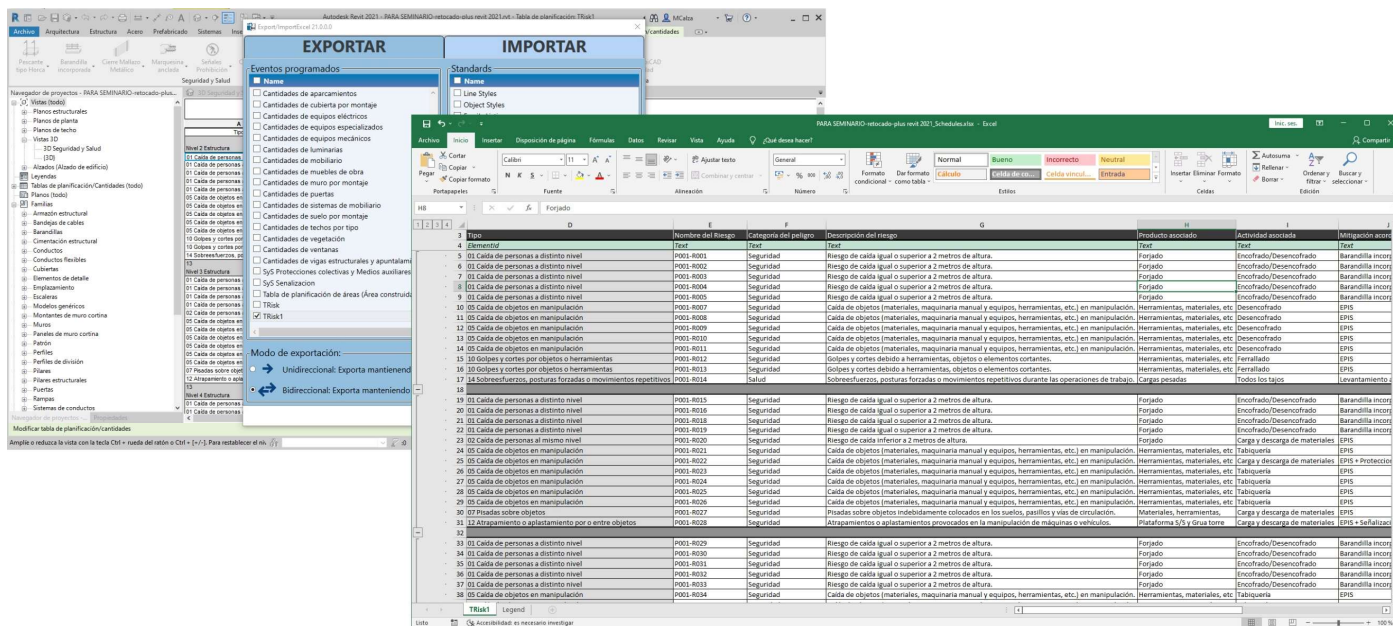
Autodesk Revit 2021 - PARA SEMINARIO-retocado-plus revit 2021.rvt - Tabla de planificación: TRisk1

Archivo Arquitectura Estructura Acero Prefabricado Sistemas

Export/ImportExcel 21.0.0.0

EXPORTAR

IMPORTAR

Eventos programados

Name

Cantidades de aparcamientos
Cantidades de cubierta por montaje
Cantidades de equipos eléctricos
Cantidades de equipos especializados
Cantidades de equipos mecánicos
Cantidades de luminarias
Cantidades de mobiliario
Cantidades de muebles de obra
Cantidades de muro por montaje
Cantidades de puertas
Cantidades de sistemas de mobiliario
Cantidades de suelo por montaje
Cantidades de techos por tipo
Cantidades de vegetación
Cantidades de ventanas
Cantidades de vigas estructurales y apuntalami
SyS Protecciones colectivas y Medios auxiliares
SyS Senalizacion
Tabla de planificación de áreas (Área construida
TRisk
TRisk1

Standards

Name

Line Styles
Object Styles

Modo de exportación:

Unidireccional: Exporta manteniend

Bidireccional: Exporta manteniend

Navegador de proyectos - PARA SEMINARIO-retocado-plus...

Vistas (todo)
Planos estructurales
Planos de planta
Planos de techo
Vistas 3D
3D Seguridad y Salud
{3D}
Alzados (Alzado de edificio)
Leyendas
Tablas de planificación/Cantidades (todo)
Planos (todo)
Familias
Armazón estructural
Bandejas de cables
Barandillas
Cimentación estructural
Conductos
Conductos flexibles
Cubiertas
Elementos de detalle
Emplazamiento
Escaleras
Modelos genéricos
Montantes de muro cortina
Muros
Paneles de muro cortina
Patrón
Perfiles
Perfiles de división
Pilares
Pilares estructurales
Puertas
Rampas
Sistemas de conductos

Modificar tabla de planificación/cantidades

Amplíe o reduzca la vista con la tecla Ctrl + rueda del ratón o Ctrl + [+/-]. Para restablecer el niv

PARA SEMINARIO-retocado-plus revit 2021_Schedules.xlsx - Excel

Archivo Inicio Insertar Disposición de página Fórmulas Datos Revisar Vista Ayuda ¿Qué desea hacer? Compartir

Cortar Copiar Copiar formato Pegar Calibri 11 Ajustar texto Combinar y centrar General Formato condicional Dar formato como tabla Normal Bueno Incorrecto Neutral Cálculo Celda de co... Celda vincul... Entrada Insertar Eliminar Formato Autosuma Rellenar Borrar Ordenar y filtrar Buscar y seleccionar

Portapapeles Fuente Alineación Número Estilos Celdas Edición

H8 fx Forjado

| | D | E | F | G | H | I | J |
|---|---|---|---|---|---|---|---|
| 3 | Tipo | Nombre del Riesgo | Categoría del peligro | Descripción del riesgo | Producto asociado | Actividad asociada | Mitigación acor |
| 4 | ElementId | Text | Text | Text | Text | Text | Text |
| 5 | 01 Caída de personas a distinto nivel | P001-R001 | Seguridad | Riesgo de caída igual o superior a 2 metros de altura. | Forjado | Encofrado/Desencofrado | Barandilla incor |
| 6 | 01 Caída de personas a distinto nivel | P001-R002 | Seguridad | Riesgo de caída igual o superior a 2 metros de altura. | Forjado | Encofrado/Desencofrado | Barandilla incor |
| 7 | 01 Caída de personas a distinto nivel | P001-R003 | Seguridad | Riesgo de caída igual o superior a 2 metros de altura. | Forjado | Encofrado/Desencofrado | Barandilla incor |
| 8 | 01 Caída de personas a distinto nivel | P001-R004 | Seguridad | Riesgo de caída igual o superior a 2 metros de altura. | Forjado | Encofrado/Desencofrado | Barandilla incor |
| 9 | 01 Caída de personas a distinto nivel | P001-R005 | Seguridad | Riesgo de caída igual o superior a 2 metros de altura. | Forjado | Encofrado/Desencofrado | Barandilla incor |
| 10 | 05 Caída de objetos en manipulación | P001-R007 | Seguridad | Caída de objetos (materiales, maquinaria manual y equipos, herramientas, etc.) en manipulación. | Herramientas, materiales, etc | Desencofrado | EPIS |
| 11 | 05 Caída de objetos en manipulación | P001-R008 | Seguridad | Caída de objetos (materiales, maquinaria manual y equipos, herramientas, etc.) en manipulación. | Herramientas, materiales, etc | Desencofrado | EPIS |
| 12 | 05 Caída de objetos en manipulación | P001-R009 | Seguridad | Caída de objetos (materiales, maquinaria manual y equipos, herramientas, etc.) en manipulación. | Herramientas, materiales, etc | Desencofrado | EPIS |
| 13 | 05 Caída de objetos en manipulación | P001-R010 | Seguridad | Caída de objetos (materiales, maquinaria manual y equipos, herramientas, etc.) en manipulación. | Herramientas, materiales, etc | Desencofrado | EPIS |
| 14 | 05 Caída de objetos en manipulación | P001-R011 | Seguridad | Caída de objetos (materiales, maquinaria manual y equipos, herramientas, etc.) en manipulación. | Herramientas, materiales, etc | Desencofrado | EPIS |
| 15 | 10 Golpes y cortes por objetos o herramientas | P001-R012 | Seguridad | Golpes y cortes debido a herramientas, objetos o elementos cortantes. | Herramientas, materiales, etc | Ferrallado | EPIS |
| 16 | 10 Golpes y cortes por objetos o herramientas | P001-R013 | Seguridad | Golpes y cortes debido a herramientas, objetos o elementos cortantes. | Herramientas, materiales, etc | Ferrallado | EPIS |
| 17 | 14 Sobreesfuerzos, posturas forzadas o movimientos repetitivos | P001-R014 | Salud | Sobreesfuerzos, posturas forzadas o movimientos repetitivos durante las operaciones de trabajo. | Cargas pesadas | Todos los tajos | Levantamiento a |
| 18 | | | | | | | |
| 19 | 01 Caída de personas a distinto nivel | P001-R015 | Seguridad | Riesgo de caída igual o superior a 2 metros de altura. | Forjado | Encofrado/Desencofrado | Barandilla incor |
| 20 | 01 Caída de personas a distinto nivel | P001-R016 | Seguridad | Riesgo de caída igual o superior a 2 metros de altura. | Forjado | Encofrado/Desencofrado | Barandilla incor |
| 21 | 01 Caída de personas a distinto nivel | P001-R018 | Seguridad | Riesgo de caída igual o superior a 2 metros de altura. | Forjado | Encofrado/Desencofrado | Barandilla incor |
| 22 | 01 Caída de personas a distinto nivel | P001-R019 | Seguridad | Riesgo de caída igual o superior a 2 metros de altura. | Forjado | Encofrado/Desencofrado | Barandilla incor |
| 23 | 02 Caída de personas al mismo nivel | P001-R020 | Seguridad | Riesgo de caída inferior a 2 metros de altura. | Forjado | Carga y descarga de materiales | EPIS |
| 24 | 05 Caída de objetos en manipulación | P001-R021 | Seguridad | Caída de objetos (materiales, maquinaria manual y equipos, herramientas, etc.) en manipulación. | Herramientas, materiales, etc | Tabiquería | EPIS |
| 25 | 05 Caída de objetos en manipulación | P001-R022 | Seguridad | Caída de objetos (materiales, maquinaria manual y equipos, herramientas, etc.) en manipulación. | Herramientas, materiales, etc | Carga y descarga de materiales | EPIS + Proteccio |
| 26 | 05 Caída de objetos en manipulación | P001-R023 | Seguridad | Caída de objetos (materiales, maquinaria manual y equipos, herramientas, etc.) en manipulación. | Herramientas, materiales, etc | Tabiquería | EPIS |
| 27 | 05 Caída de objetos en manipulación | P001-R024 | Seguridad | Caída de objetos (materiales, maquinaria manual y equipos, herramientas, etc.) en manipulación. | Herramientas, materiales, etc | Tabiquería | EPIS |
| 28 | 05 Caída de objetos en manipulación | P001-R025 | Seguridad | Caída de objetos (materiales, maquinaria manual y equipos, herramientas, etc.) en manipulación. | Herramientas, materiales, etc | Tabiquería | EPIS |
| 29 | 05 Caída de objetos en manipulación | P001-R026 | Seguridad | Caída de objetos (materiales, maquinaria manual y equipos, herramientas, etc.) en manipulación. | Herramientas, materiales, etc | Tabiquería | EPIS |
| 30 | 07 Pisadas sobre objetos | P001-R027 | Seguridad | Pisadas sobre objetos indebidamente colocados en los suelos, pasillos y vías de circulación. | Materiales, herramientas, | Carga y descarga de materiales | EPIS |
| 31 | 12 Atrapamiento o aplastamiento por o entre objetos | P001-R028 | Seguridad | Atrapamientos o aplastamientos provocados en la manipulación de máquinas o vehículos. | Plataforma 5/5 y Grua torre | Carga y descarga de materiales | EPIS + Señalizac |
| 32 | | | | | | | |
| 33 | 01 Caída de personas a distinto nivel | P001-R029 | Seguridad | Riesgo de caída igual o superior a 2 metros de altura. | Forjado | Encofrado/Desencofrado | Barandilla incor |
| 34 | 01 Caída de personas a distinto nivel | P001-R030 | Seguridad | Riesgo de caída igual o superior a 2 metros de altura. | Forjado | Encofrado/Desencofrado | Barandilla incor |
| 35 | 01 Caída de personas a distinto nivel | P001-R031 | Seguridad | Riesgo de caída igual o superior a 2 metros de altura. | Forjado | Encofrado/Desencofrado | Barandilla incor |
| 36 | 01 Caída de personas a distinto nivel | P001-R032 | Seguridad | Riesgo de caída igual o superior a 2 metros de altura. | Forjado | Encofrado/Desencofrado | Barandilla incor |
| 37 | 01 Caída de personas a distinto nivel | P001-R033 | Seguridad | Riesgo de caída igual o superior a 2 metros de altura. | Forjado | Encofrado/Desencofrado | Barandilla incor |
| 38 | 05 Caída de objetos en manipulación | P001-R034 | Seguridad | Caída de objetos (materiales, maquinaria manual y equipos, herramientas, etc.) en manipulación. | Herramientas, materiales, etc | Tabiquería | EPIS |

TRisk1 Legend

Listo Accesibilidad: es necesario investigar 100 %